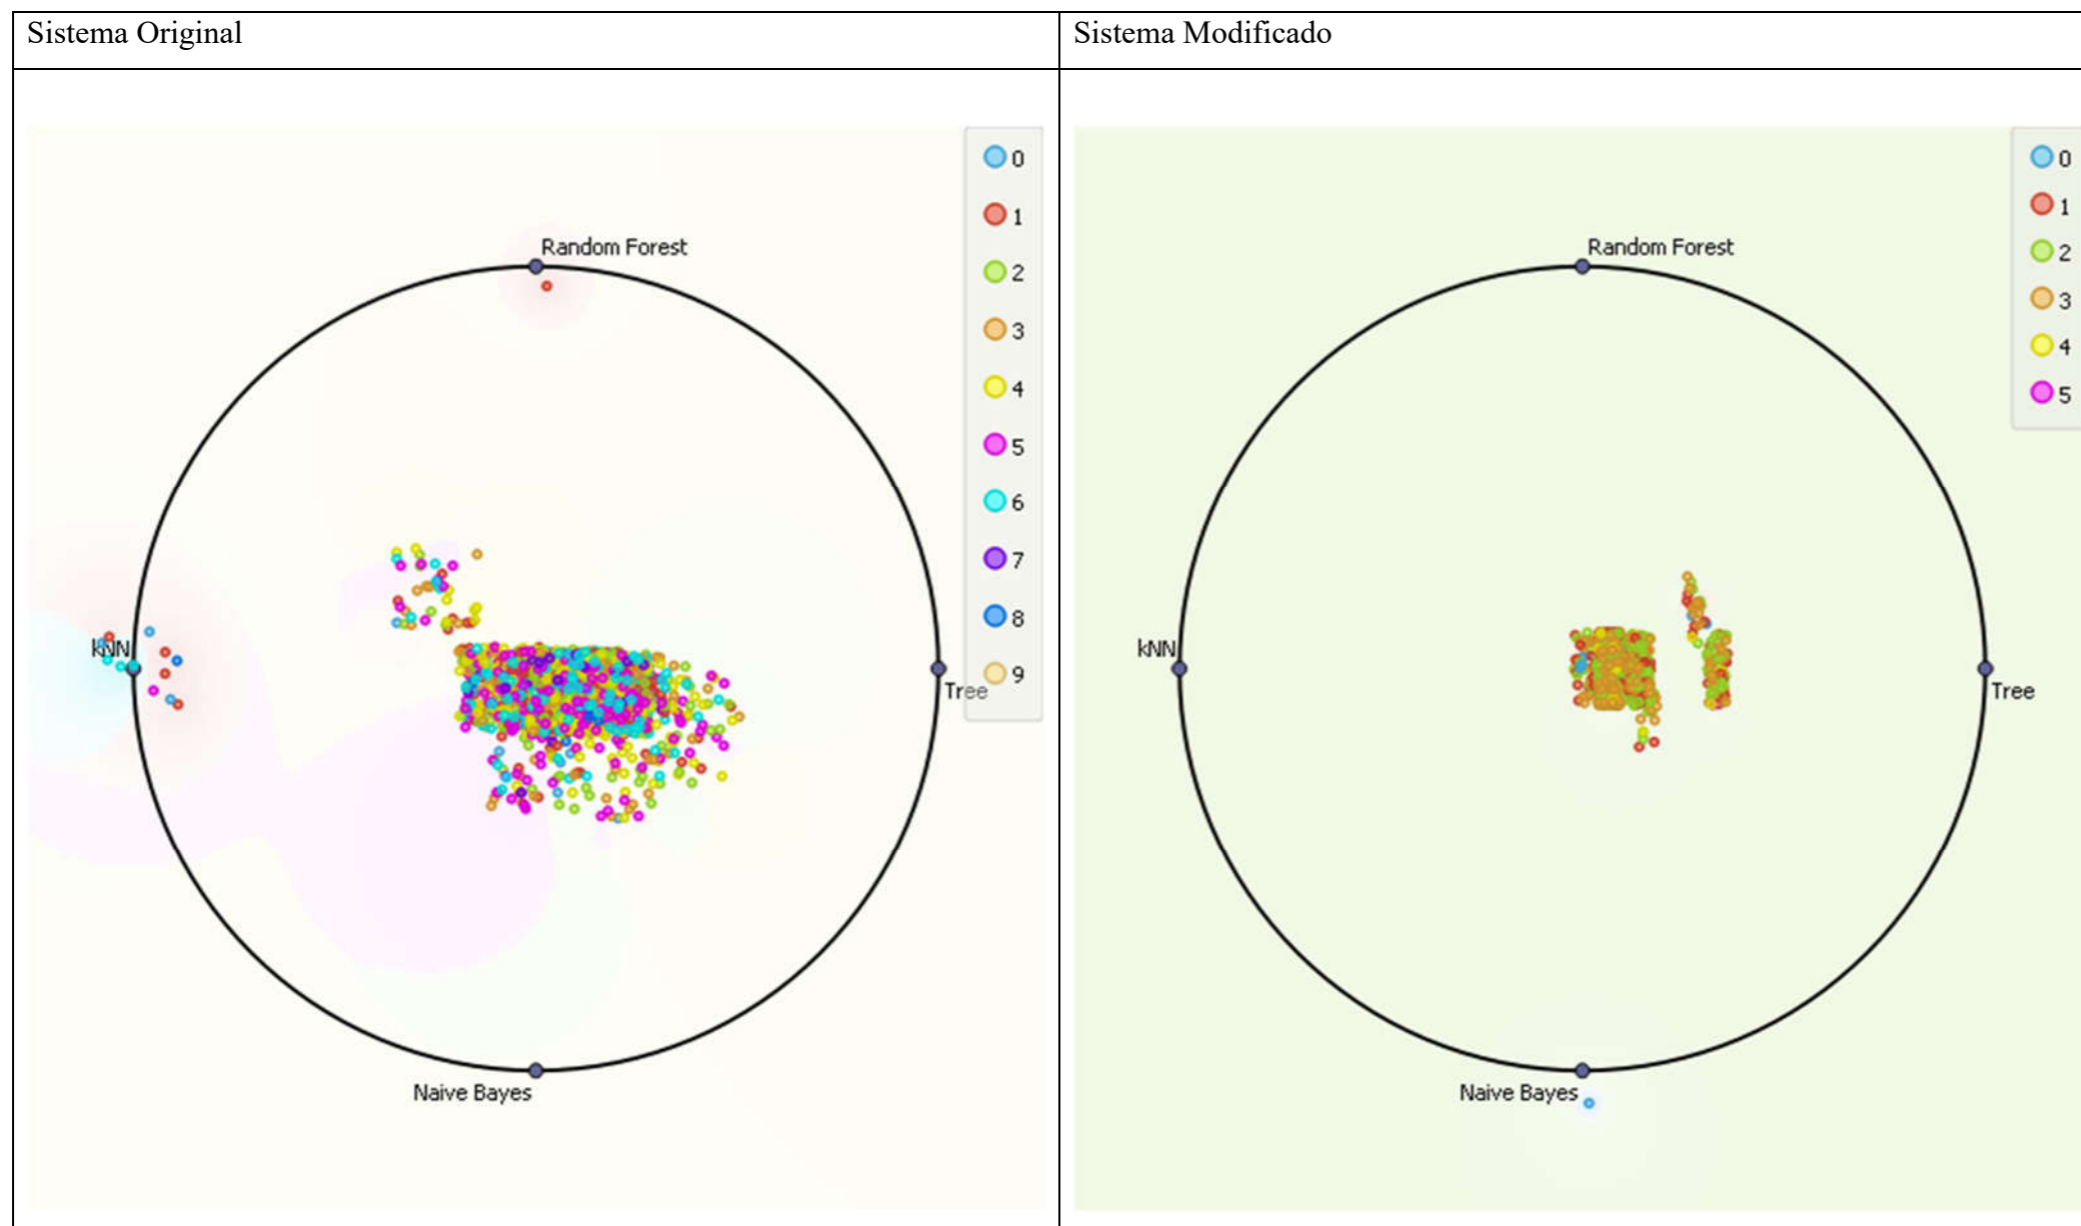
| Sistema Original | Sistema Modificado |
|---|---|
| 0<br>1<br>2<br>3<br>4<br>5<br>6<br>7<br>8<br>9<br>Random Forest<br>kNN<br>Tree<br>Naive Bayes | 0<br>1<br>2<br>3<br>4<br>5<br>Random Forest<br>kNN<br>Tree<br>Naive Bayes |